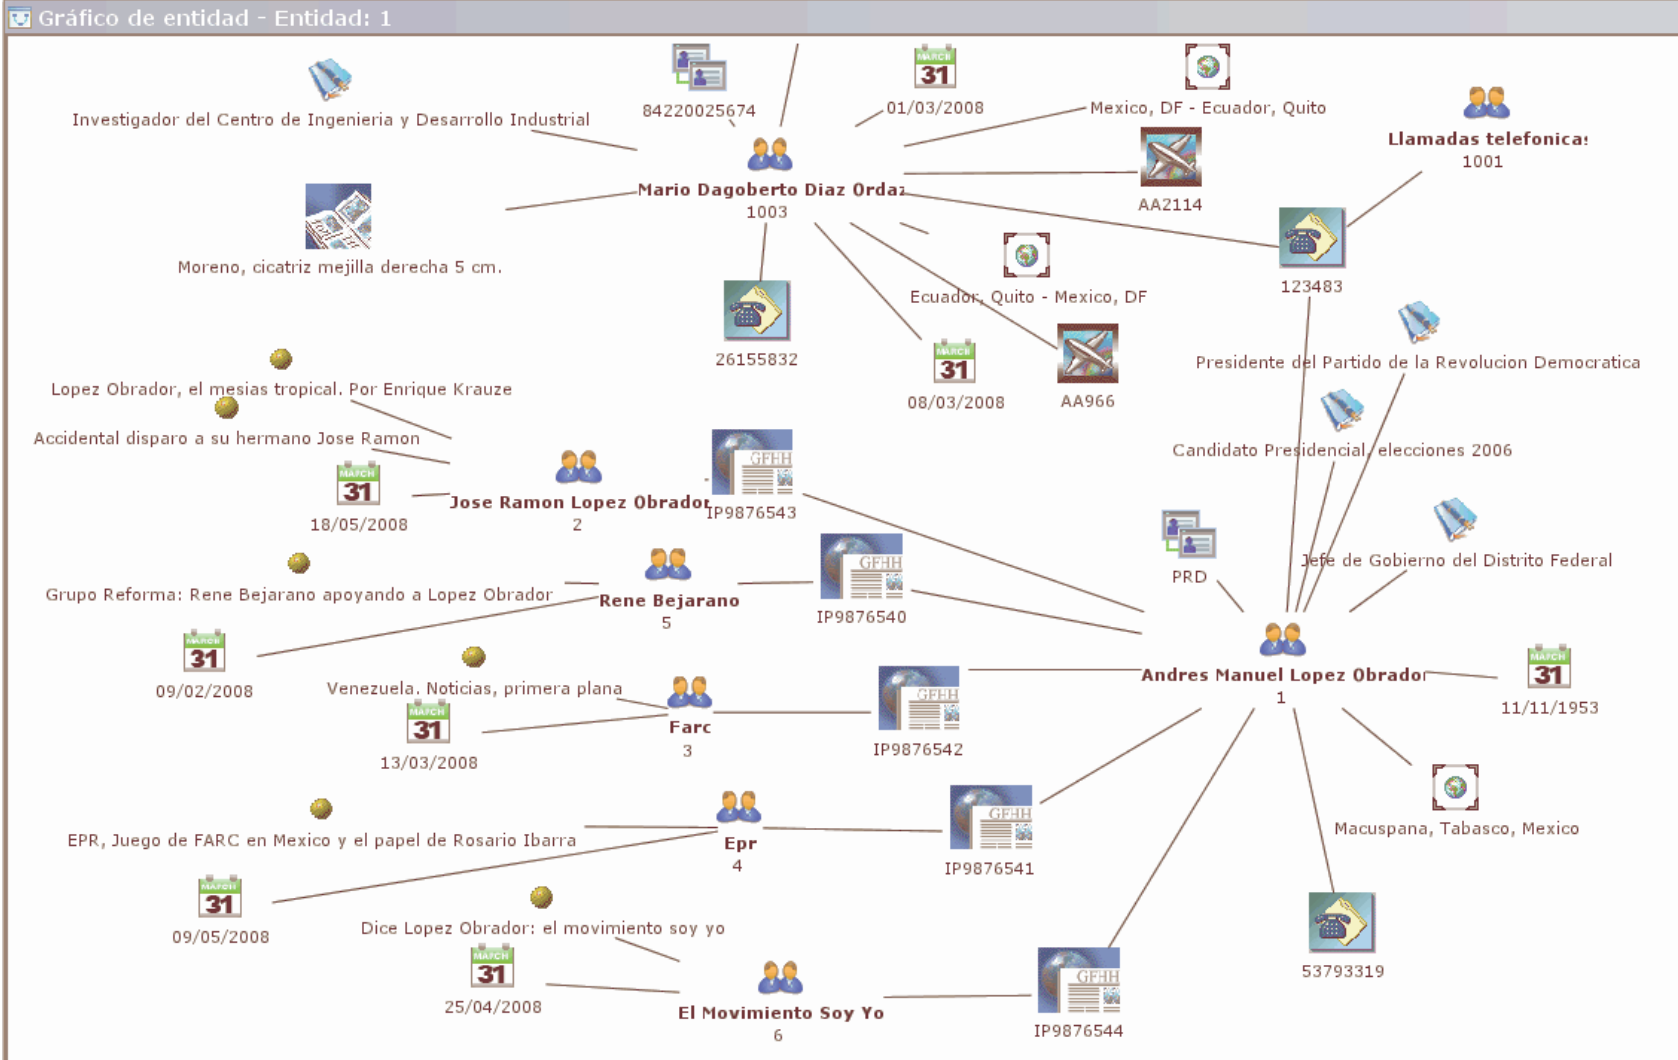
Gráfico de entidad - Entidad: 1

Investigador del Centro de Ingenieria y Desarrollo Industrial

84220025674

31
01/03/2008

Mexico, DF - Ecuador, Quito

Llamadas telefonicas
1001

Mario Dagoberto Diaz Ordaz
1003

AA2114

Moreno, cicatriz mejilla derecha 5 cm.

Ecuador, Quito - Mexico, DF

123483

26155832

31
08/03/2008

AA966

Presidente del Partido de la Revolucion Democratica

Lopez Obrador, el mesias tropical. Por Enrique Krauze

Accidental disparo a su hermano Jose Ramon

Candidato Presidencial, elecciones 2006

31
18/05/2008

Jose Ramon Lopez Obrador
2

GFHH
IP9876543

PRD

Jefe de Gobierno del Distrito Federal

Grupo Reforma: Rene Bejarano apoyando a Lopez Obrador

Rene Bejarano
5

GFHH
IP9876540

31
09/02/2008

Venezuela. Noticias, primera plana

Andres Manuel Lopez Obrador
1

31
11/11/1953

31
13/03/2008

Farc
3

GFHH
IP9876542

EPR, Juego de FARC en Mexico y el papel de Rosario Ibarra

Epr
4

GFHH
IP9876541

Macuspana, Tabasco, Mexico

31
09/05/2008

Dice Lopez Obrador: el movimiento soy yo

31
25/04/2008

El Movimiento Soy Yo
6

GFHH
IP9876544

53793319